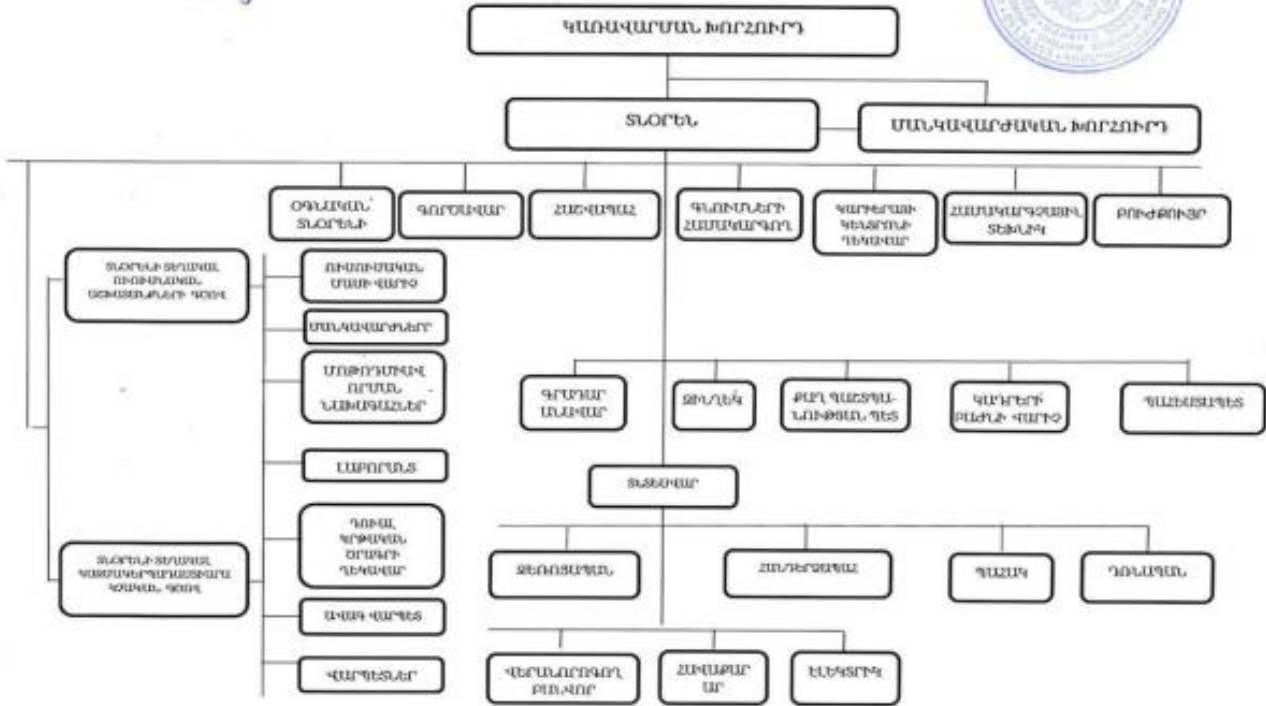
ԿԱՌԱՎԱՐՄԱՆ ԽՈՐՀՈՒՐԴ

ՏՆՕՐԵՆ

ՄԱՆԿԱՎԱՐԺԱԿԱՆ ԽՈՐՀՈՒՐԴ

ՕԳՆԱԿԱՆ՝ ՏՆՕՐԵՆԻ

ԳՈՐԾԱՎԱՐ

ՀԱՇՎԱՊԱՀ

ԳՆՈՒՄՆԵՐԻ ՀԱՄԱԿԱՐԳՈՂ

ԿԱԴՐԵՐԻ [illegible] ՊԱՏԱՍԽԱՆԱՏՈՒ

ՀԱՄԱԿԱՐԳՉԱՅԻՆ ՏԵԽՆԻԿ

ԲՈՒԺՔՈՒՅՐ

ՏՆՕՐԵՆԻ ՏԵՂԱԿԱԼ ՈՒՍՈՒՄՆԱԿԱՆ ԱՇԽԱՏԱՆՔՆԵՐԻ ԳԾՈՎ

ՈՒՍՈՒՄՆԱԿԱՆ ՄԱՍԻ ՎԱՐԻՉ

ՄԱՆԿԱՎԱՐԺՆԵՐ

ՄԱՍՆԱԳԻՏԱԿԱՆ ՈՒՍՄԱՆ ՆԱԽԱԳԱՀՆԵՐ

ԼԱԲՈՐԱՆՏ

ՏՆՕՐԵՆԻ ՏԵՂԱԿԱԼ ԿԱՐԳԱՊԱՀՈՒԹՅԱՆ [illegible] ԳԾՈՎ

ԴՈՒՐՍ ԿՐԹԱԿԱՆ ԾՐԱԳՐԻ ՂԵԿԱՎԱՐ

ԱՎԱԳ ՎԱՐՊԵՏ

ՎԱՐՊԵՏՆԵՐ

ԳՐԱԴԱՐԱՆԱՎԱՐ

ՋՐԿԱՆԻՉ

ՔԱՂ. ՊԱՇՏՊԱՆՈՒԹՅԱՆ ՊԵՏ

ԿԱԴՐԵՐԻ ԲԱԺՆԻ ՎԱՐԻՉ

ԳԱՆՁԱՊԱՀ

ՏՆՏԵՍՎԱՐ

ՋԵՌՈՒՑԱՆԻ

ՀԱՎԱՔԱՐԱՐ

ՊԱՀԱԿ

ԴՌՆԱՊԱՆ

ՎԵՐԱՆՈՐՈԳՈՂ ԲԱՆՎՈՐ

ՀԱՎԱՔԱՐԱՐ

ԷԼԵԿՏՐԻԿ